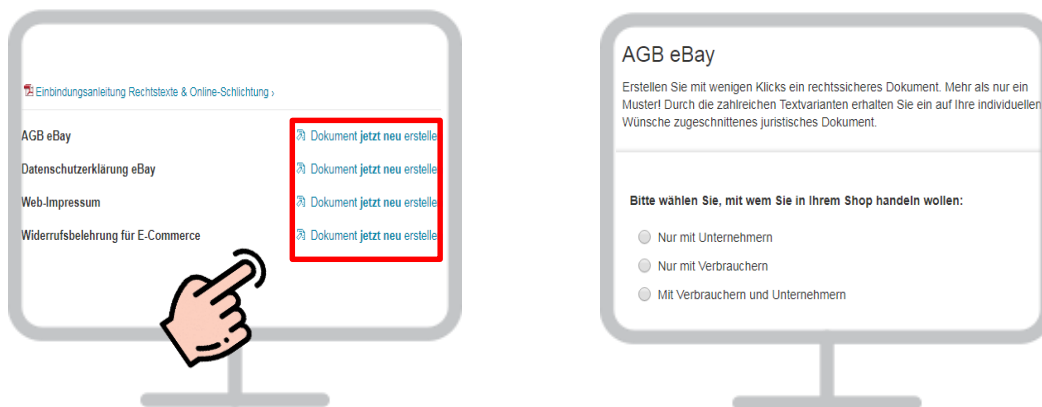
Einbindungsanleitung Rechtstexte & Online-Schlichtung ›

| | |
|---|---|
| AGB eBay | Dokument jetzt neu erstelle |
| Datenschutzerklärung eBay | Dokument jetzt neu erstelle |
| Web-Impressum | Dokument jetzt neu erstelle |
| Widerrufsbelehrung für E-Commerce | Dokument jetzt neu erstelle |

AGB eBay

Erstellen Sie mit wenigen Klicks ein rechtssicheres Dokument. Mehr als nur ein Muster! Durch die zahlreichen Textvarianten erhalten Sie ein auf Ihre individuellen Wünsche zugeschnittenes juristisches Dokument.

Bitte wählen Sie, mit wem Sie in Ihrem Shop handeln wollen:

Nur mit Unternehmern

Nur mit Verbrauchern

Mit Verbrauchern und Unternehmern